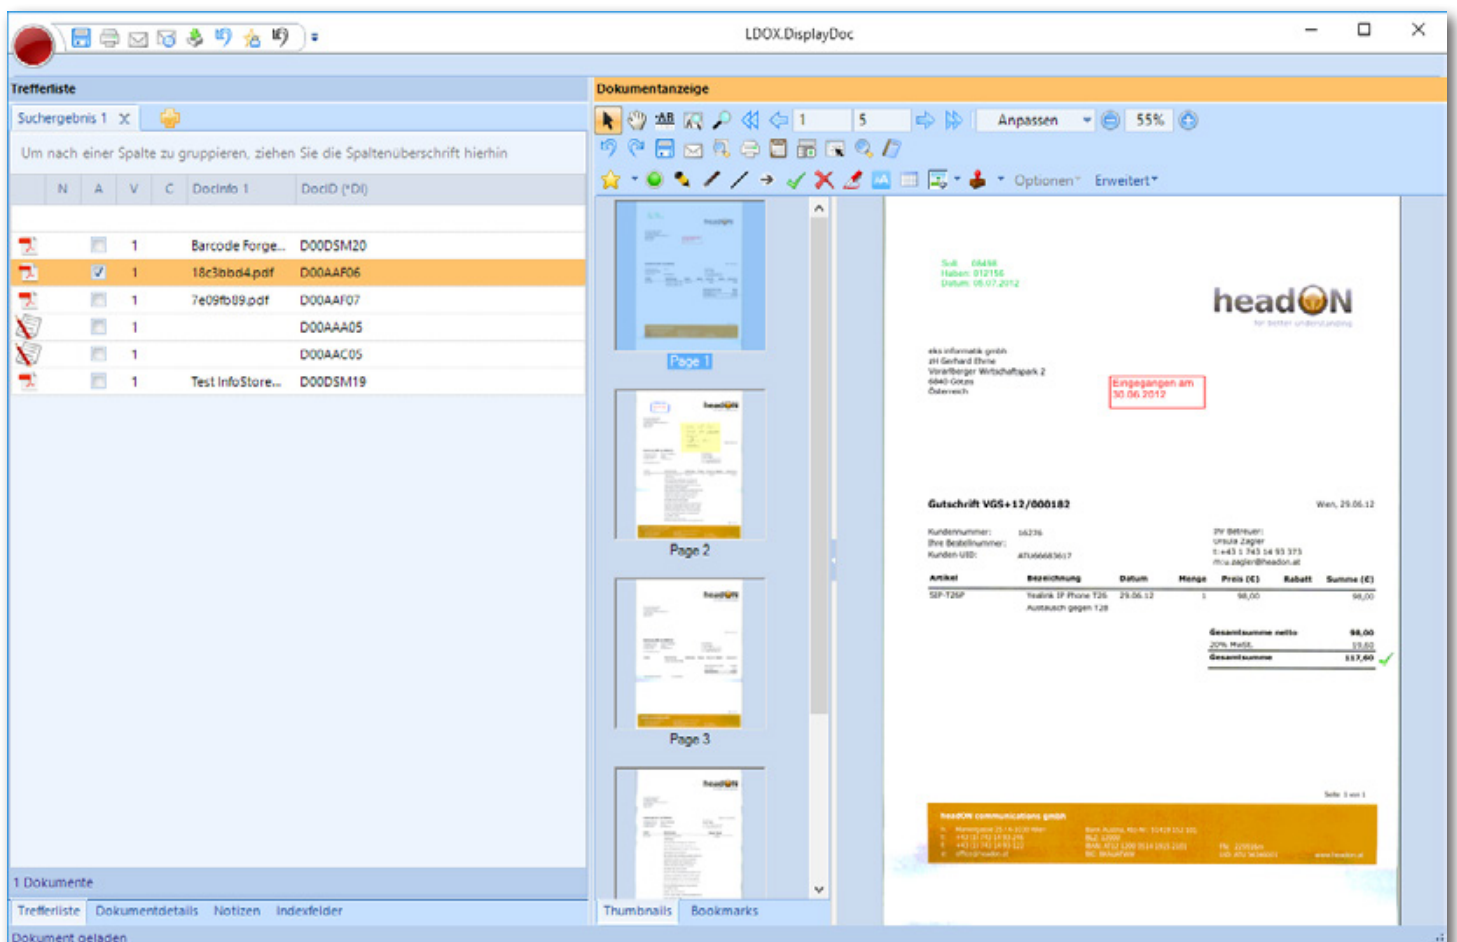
LDOX.DisplayDoc

Trefferliste

Suchergebnis 1

Um nach einer Spalte zu gruppieren, ziehen Sie die Spaltenüberschrift hierhin

| N | A | V | C | DocInfo 1 | DocID (*DI) |
|---|---|---|---|---|---|
| | | 1 | | Barcode Forge... | D00DSM20 |
| | ✓ | 1 | | 18c3bbd4.pdf | D00AAF06 |
| | | 1 | | 7e09fb89.pdf | D00AAF07 |
| | | 1 | | | D00AAA05 |
| | | 1 | | | D00AAC05 |
| | | 1 | | Test InfoStore... | D00DSM19 |

1 Dokumente

Trefferliste Dokumentdetails Notizen Indexfelder

Dokument geladen

Dokumentanzeige

1 5 Anpassen 55%

Optionen Erweitert

Page 1

Page 2

Page 3

Thumbnails Bookmarks

Soll: 08498
Haben: 012156
Datum: 05.07.2012

headON
for better understanding

eks informatik gmbh
z.H Gerhard Ehrne
Vorarlberger Wirtschaftspark 2
6840 Götzis
Österreich

Eingegangen am
30.06.2012

Gutschrift VGS+12/000182

Wien, 29.06.12

Kundennummer: 16276
Ihre Bestellnummer:
Kunden UID: ATU66683617

Ihr Betreuer:
Ursula Zagler
t:+43 1 743 14 93 373
m:u.zagler@headon.at

| Artikel | Bezeichnung | Datum | Menge | Preis (€) | Rabatt | Summe (€) |
|---|---|---|---|---|---|---|
| SIP-T26P | Yealink IP Phone T26 Austausch gegen T28 | 29.06.12 | 1 | 98,00 | | 98,00 |

Gesamtsumme netto 98,00
20% MwSt. 19,60
Gesamtsumme 117,60

Seite 1 von 1

headON communications gmbh
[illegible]